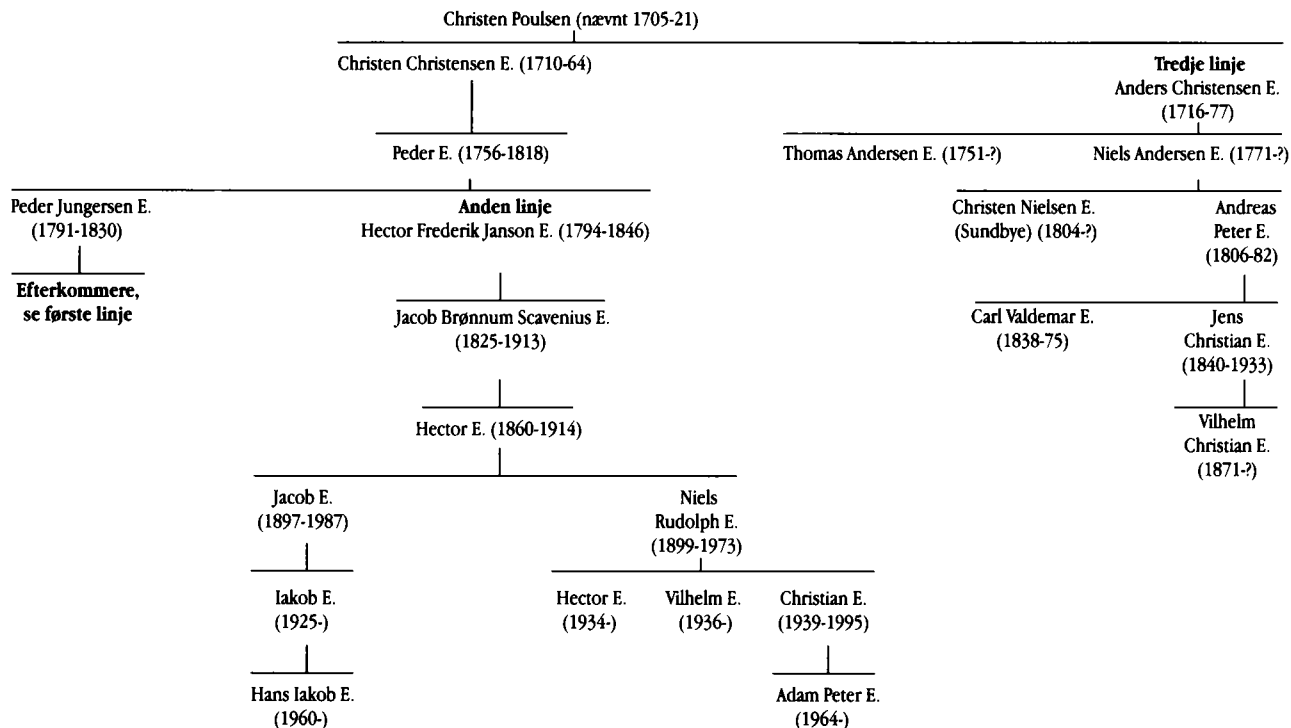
Christen Poulsen (nævnt 1705-21)

Christen Christensen E. (1710-64)

Tredje linje
Anders Christensen E. (1716-77)

Peder E. (1756-1818)

Thomas Andersen E. (1751-?)

Niels Andersen E. (1771-?)

Peder Jungersen E. (1791-1830)

Efterkommere, se første linje

Anden linje
Hector Frederik Janson E. (1794-1846)

Christen Nielsen E. (Sundbye) (1804-?)

Andreas Peter E. (1806-82)

Jacob Brønnum Scavenius E. (1825-1913)

Carl Valdemar E. (1838-75)

Jens Christian E. (1840-1933)

Hector E. (1860-1914)

Vilhelm Christian E. (1871-?)

Jacob E. (1897-1987)

Niels Rudolph E. (1899-1973)

Iakob E. (1925-)

Hector E. (1934-)

Vilhelm E. (1936-)

Christian E. (1939-1995)

Hans Iakob E. (1960-)

Adam Peter E. (1964-)